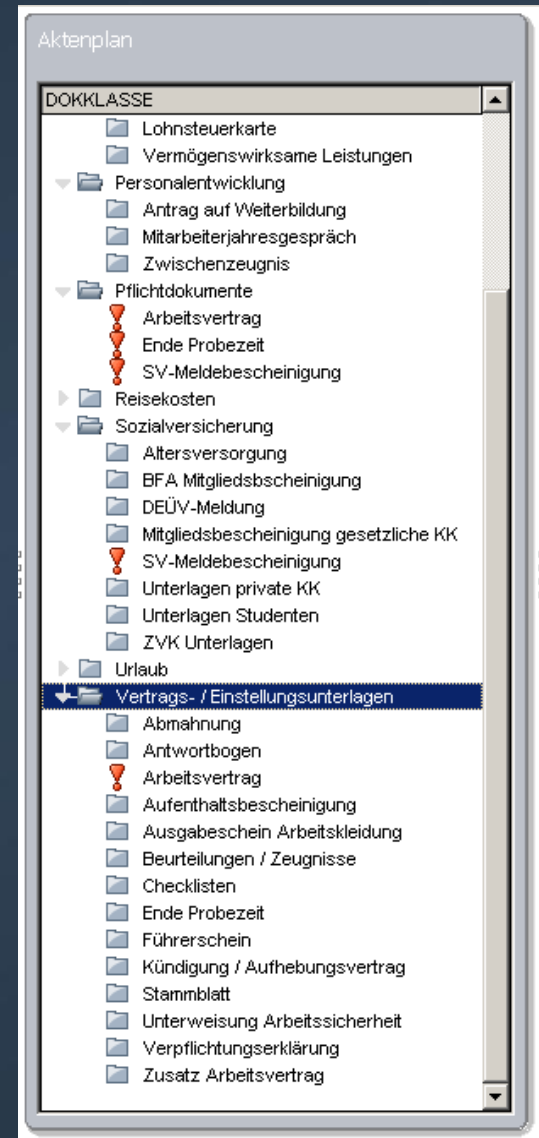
Aktenplan

DOKKLASSE

Lohnsteuerkarte
Vermögenswirksame Leistungen
Personalentwicklung
Antrag auf Weiterbildung
Mitarbeiterjahresgespräch
Zwischenzeugnis
Pflichtdokumente
Arbeitsvertrag
Ende Probezeit
SV-Meldebescheinigung
Reisekosten
Sozialversicherung
Altersversorgung
BFA Mitgliedsbscheinigung
DEÜV-Meldung
Mitgliedsbescheinigung gesetzliche KK
SV-Meldebescheinigung
Unterlagen private KK
Unterlagen Studenten
ZVK Unterlagen
Urlaub
Vertrags- / Einstellungsunterlagen
Abmahnung
Antwortbogen
Arbeitsvertrag
Aufenthaltsbescheinigung
Ausgabeschein Arbeitskleidung
Beurteilungen / Zeugnisse
Checklisten
Ende Probezeit
Führerschein
Kündigung / Aufhebungsvertrag
Stammblatt
Unterweisung Arbeitssicherheit
Verpflichtungserklärung
Zusatz Arbeitsvertrag